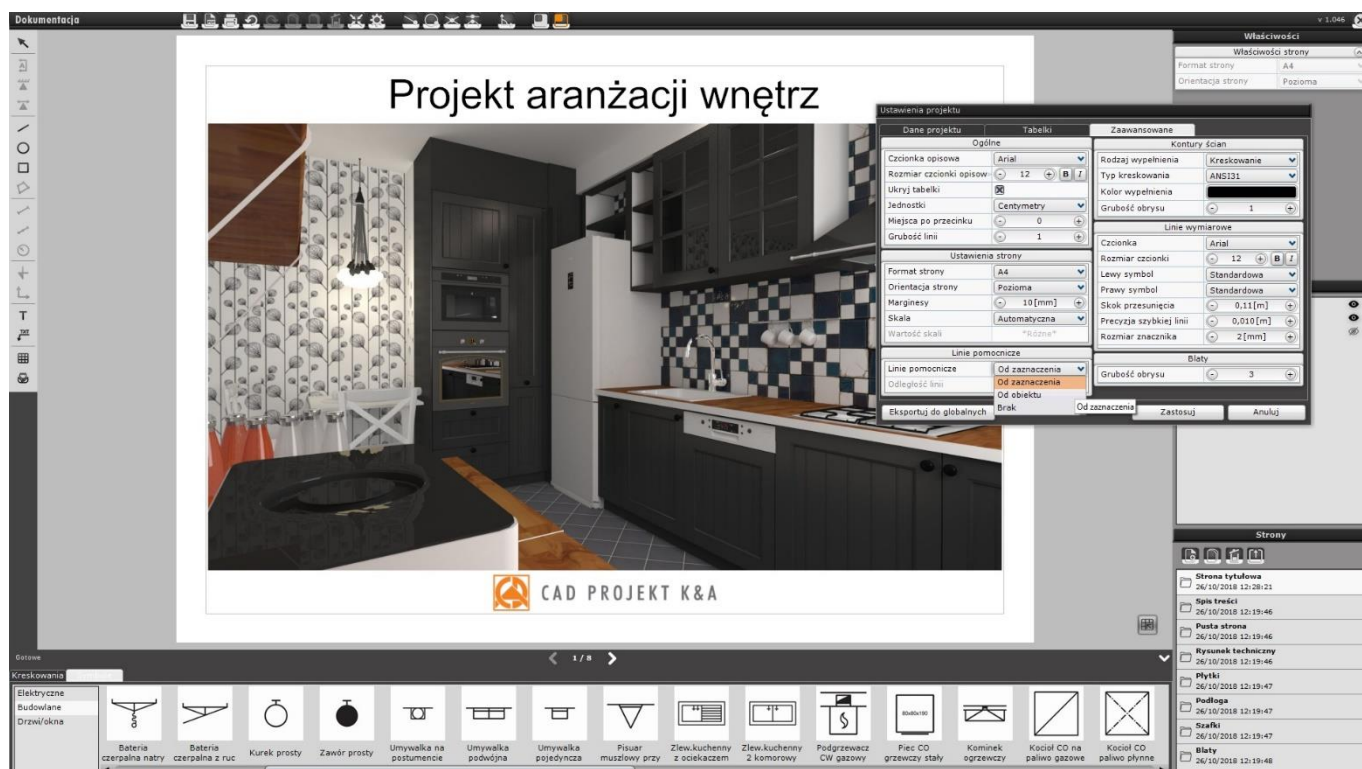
Dokumentacja

v 1.046

Właściwości

Właściwości strony

| Format strony | A4 |
|---|---|
| Orientacja strony | Pozioma |

Projekt aranżacji wnętrz

Ustawienia projektu

Dane projektu | Tabelki | Zaawansowane

Ogólne

| Czcionka opisowa | Arial |
|---|---|
| Rozmiar czcionki opisow | 12 B I |
| Ukryj tabelki | |
| Jednostki | Centymetry |
| Miejsca po przecinku | 0 |
| Grubość linii | 1 |

Ustawienia strony

| Format strony | A4 |
|---|---|
| Orientacja strony | Pozioma |
| Marginesy | 10[mm] |
| Skala | Automatyczna |
| Wartość skali | *Różne* |

Linie pomocnicze

| Linie pomocnicze | Od zaznaczenia |
|---|---|
| Odległość linii | |

Od zaznaczenia
Od obiektu
Brak

Od zaznaczenia

Kontury ścian

| Rodzaj wypełnienia | Kreskowanie |
|---|---|
| Typ kreskowania | ANSI31 |
| Kolor wypełnienia | |
| Grubość obrysu | 1 |

Linie wymiarowe

| Czcionka | Arial |
|---|---|
| Rozmiar czcionki | 12 B I |
| Lewy symbol | Standardowa |
| Prawy symbol | Standardowa |
| Skok przesunięcia | 0,11[m] |
| Precyzja szybkiej linii | 0,010[m] |
| Rozmiar znacznika | 2[mm] |

Blaty

| Grubość obrysu | 3 |
|---|---|

Eksportuj do globalnych

Zastosuj

Anuluj

CAD PROJEKT K&A

Gotowe

1/8

Strony

Strona tytułowa
26/10/2018 12:28:21
Spis treści
26/10/2018 12:19:46
Pusta strona
26/10/2018 12:19:46
Rysunek techniczny
26/10/2018 12:19:46
Płytki
26/10/2018 12:19:47
Podłoga
26/10/2018 12:19:47
Szafki
26/10/2018 12:19:47
Blaty
26/10/2018 12:19:48

Kreskowania

Elektryczne
Budowlane
Drzwi/okna

Bateria czerpalna natry
Bateria czerpalna z ruc
Kurek prosty
Zawór prosty
Umywalka na postumencie
Umywalka podwójna
Umywalka pojedyncza
Pisuar muszlowy przy
Zlew.kuchenny z ociekaczem
Zlew.kuchenny 2 komorowy
Podgrzewacz CW gazowy
Piec CO grzewczy stały
Kominek ogrzewczy
Kocioł CO na paliwo gazowe
Kocioł CO paliwo płynne